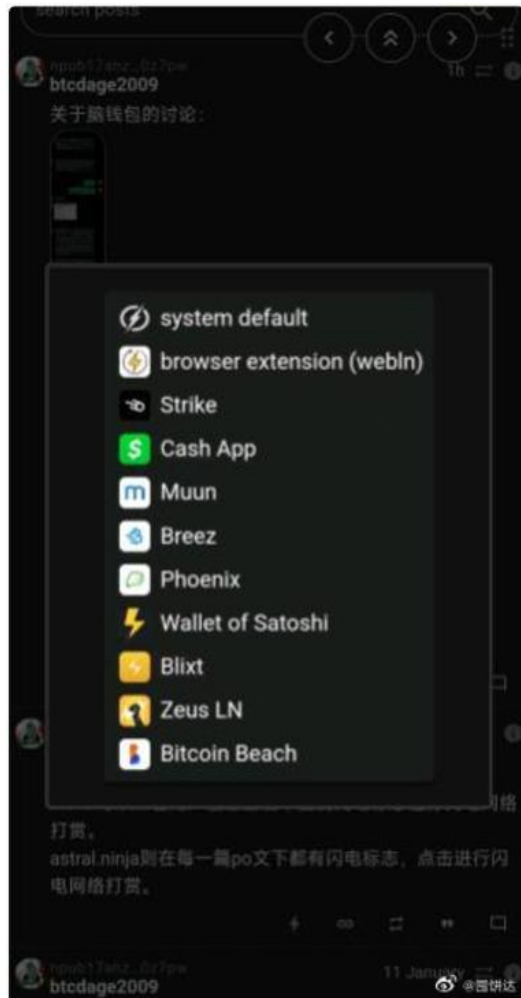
search posts

npub17anz...0z7pw
btcdage2009
1h
关于脑钱包的讨论：

system default
browser extension (webln)
Strike
Cash App
Muun
Breez
Phoenix
Wallet of Satoshi
Blixt
Zeus LN
Bitcoin Beach

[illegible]网络打赏。
astral.ninja则在每一篇po文下都有闪电标志，点击进行闪电网络打赏。

npub17anz...0z7pw
btcdage2009
11 January
@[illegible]